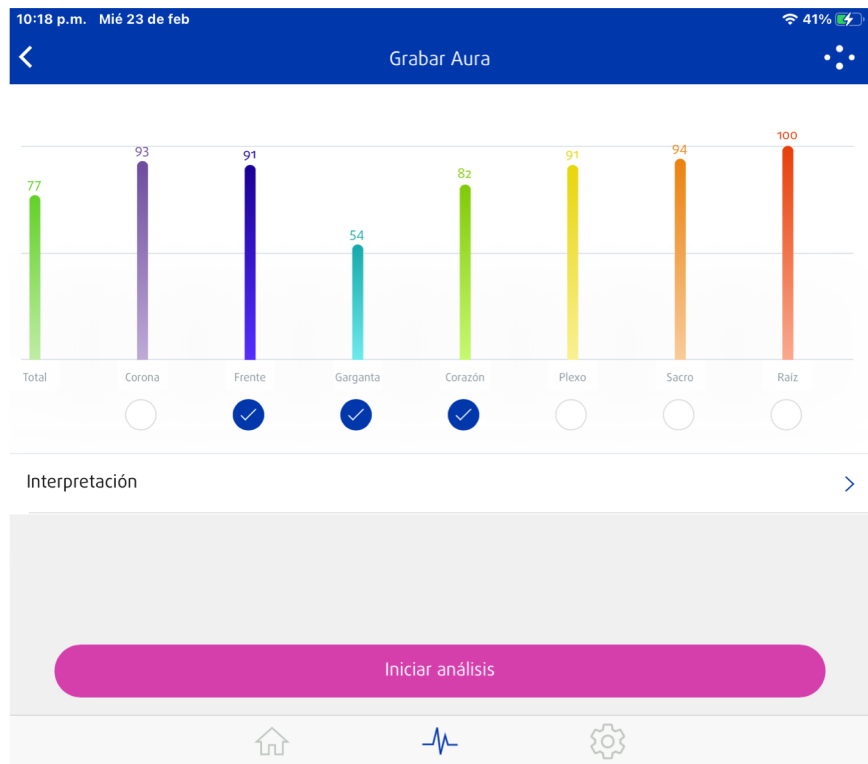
10:18 p.m. Mié 23 de feb
41%

Grabar Aura

| 77 | 93 | 91 | 54 | 82 | 91 | 94 | 100 |
|---|---|---|---|---|---|---|---|
| Total | Corona | Frente | Garganta | Corazón | Plexo | Sacro | Raíz |

Interpretación

Iniciar análisis